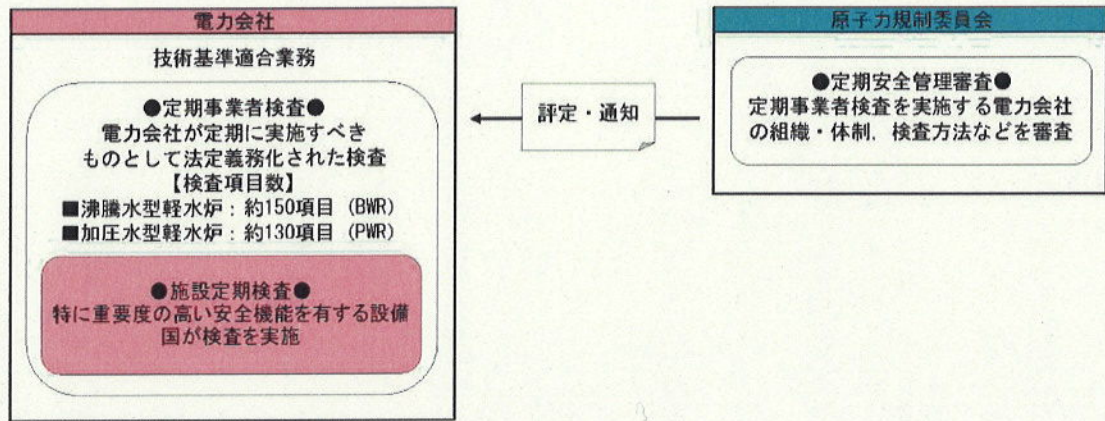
電力会社

技術基準適合業務

●定期事業者検査●
電力会社が定期に実施すべきものとして法定義務化された検査
【検査項目数】
■沸騰水型軽水炉：約150項目（BWR）
■加圧水型軽水炉：約130項目（PWR）

●施設定期検査●
特に重要度の高い安全機能を有する設備
国が検査を実施

評定・通知

原子力規制委員会

●定期安全管理審査●
定期事業者検査を実施する電力会社の組織・体制，検査方法などを審査